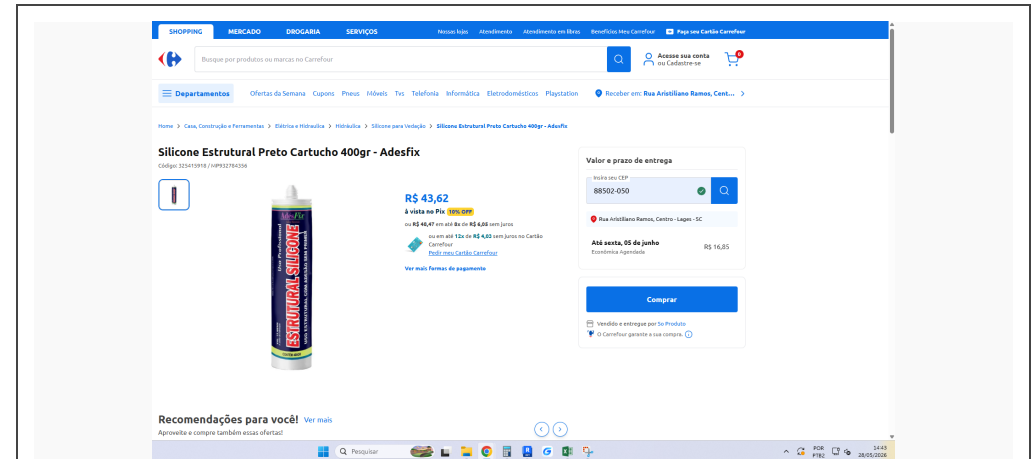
SHOPPING MERCADO DROGARIA SERVIÇOS Nossas lojas Atendimento Atendimento em libras Benefícios Meu Carrefour Peça seu Cartão Carrefour

Busque por produtos ou marcas no Carrefour

Acesse sua conta ou Cadastre-se

Departamentos Ofertas da Semana Cupons Pneus Móveis Tvs Telefonia Informática Eletrodomésticos Playstation Receber em: Rua Aristiliano Ramos, Cent...

Home > Casa, Construção e Ferramentas > Elétrica e Hidráulica > Hidráulica > Silicone para Vedação > Silicone Estrutural Preto Cartucho 400gr - Adesfix

Silicone Estrutural Preto Cartucho 400gr - Adesfix

Código: 325415918 / MP932784356

Adesfix
ESTRUTURAL SILICONE

R$ 43,62
à vista no Pix 10% OFF
ou R$ 48,47 em até 8x de R$ 6,05 sem juros
ou em até 12x de R$ 4,03 sem juros no Cartão Carrefour
Pedir meu Cartão Carrefour
Ver mais formas de pagamento

Valor e prazo de entrega
Insira seu CEP
88502-050
Rua Aristiliano Ramos, Centro - Lages - SC
Até sexta, 05 de junho R$ 16,85
Econômica Agendada

Comprar

Vendido e entregue por So Produto
O Carrefour garante a sua compra.

Recomendações para você! Ver mais
Aproveite e compre também essas ofertas!

Pesquisar
POR PTB2 14:43 28/05/2026